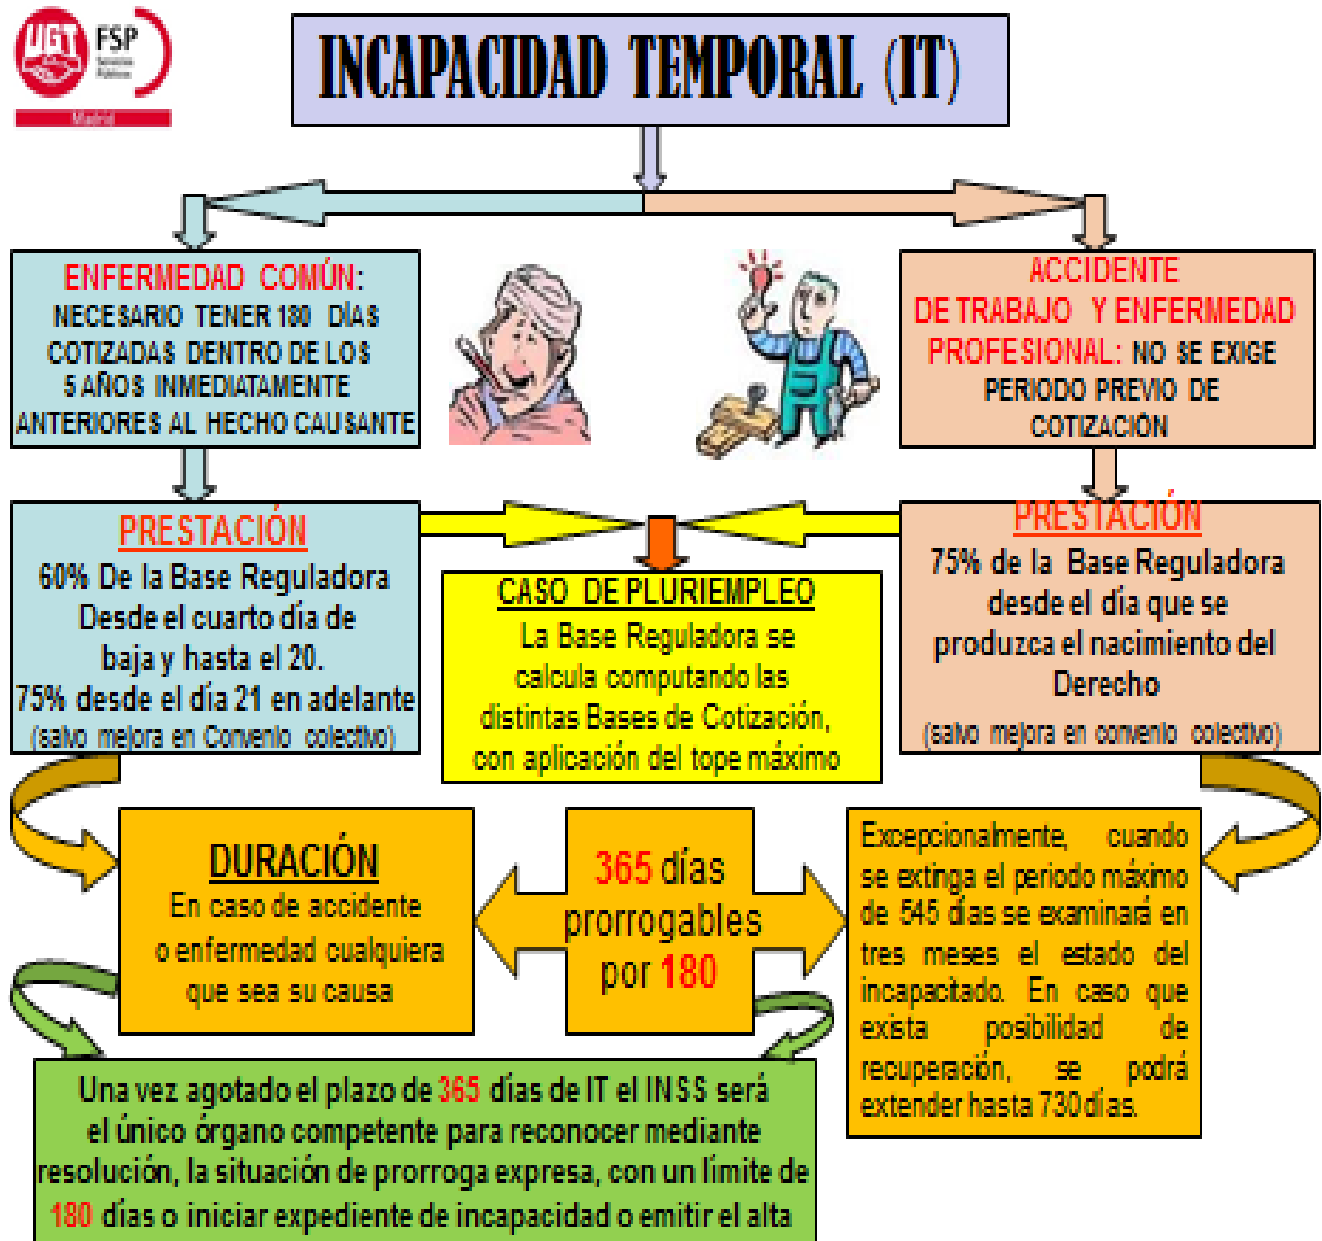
UGT FSP Madrid

INCAPACIDAD TEMPORAL (IT)

ENFERMEDAD COMÚN: NECESARIO TENER 180 DÍAS COTIZADAS DENTRO DE LOS 5 AÑOS INMEDIATAMENTE ANTERIORES AL HECHO CAUSANTE

ACCIDENTE DE TRABAJO Y ENFERMEDAD PROFESIONAL: NO SE EXIGE PERIODO PREVIO DE COTIZACIÓN

PRESTACIÓN
60% De la Base Reguladora Desde el cuarto día de baja y hasta el 20.
75% desde el día 21 en adelante
(salvo mejora en Convenio colectivo)

CASO DE PLURIEMPLEO
La Base Reguladora se calcula computando las distintas Bases de Cotización, con aplicación del tope máximo

PRESTACIÓN
75% de la Base Reguladora desde el día que se produzca el nacimiento del Derecho
(salvo mejora en convenio colectivo)

DURACIÓN
En caso de accidente o enfermedad cualquiera que sea su causa

365 días prorrogables por 180

Excepcionalmente, cuando se extinga el periodo máximo de 545 días se examinará en tres meses el estado del incapacitado. En caso que exista posibilidad de recuperación, se podrá extender hasta 730 días.

Una vez agotado el plazo de 365 días de IT el INSS será el único órgano competente para reconocer mediante resolución, la situación de prorroga expresa, con un límite de 180 días o iniciar expediente de incapacidad o emitir el alta